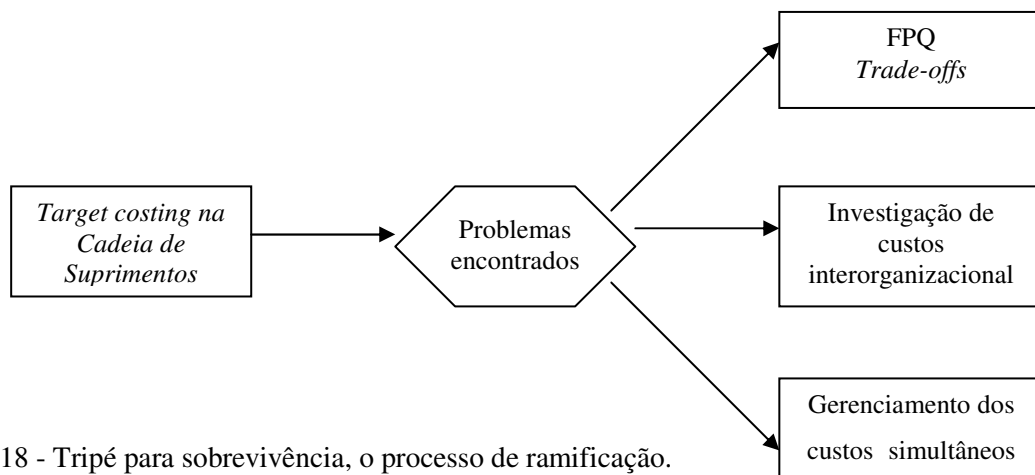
Target costing na Cadeia de Suprimentos

Problemas encontrados

FPQ
Trade-offs

Investigação de custos interorganizacional

Gerenciamento dos custos simultâneos

18 - Tripé para sobrevivência, o processo de ramificação.